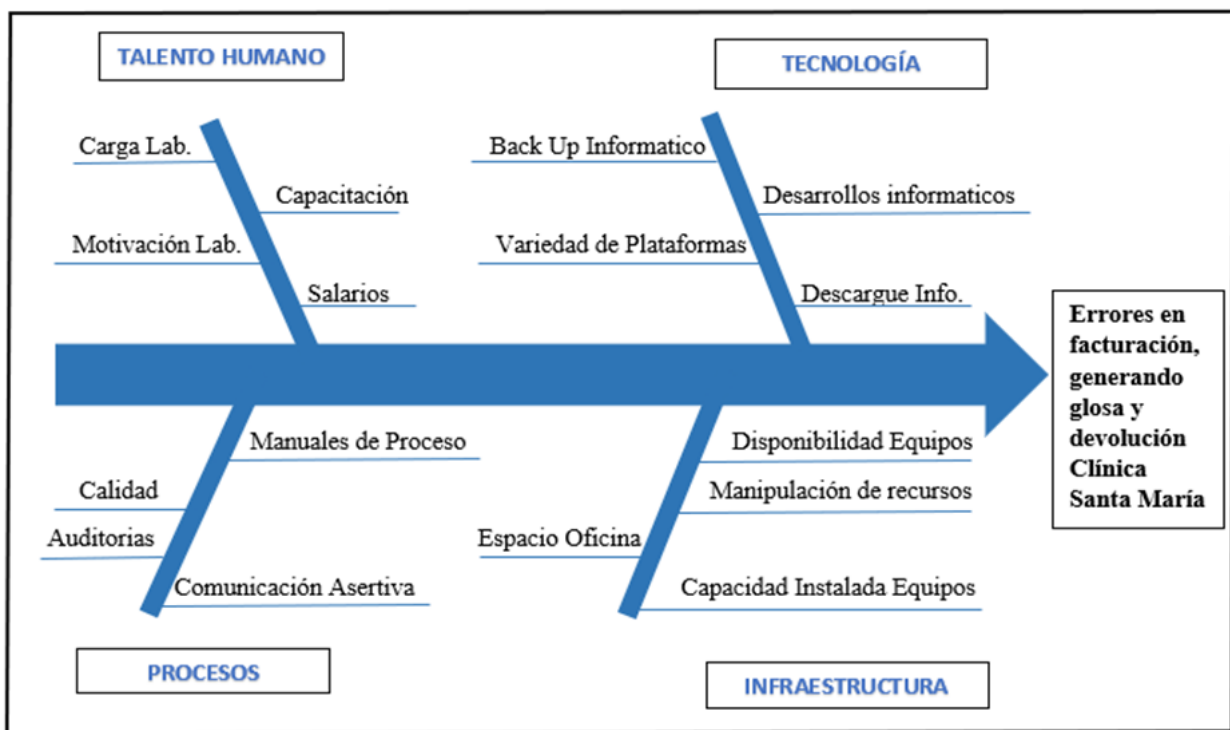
TALENTO HUMANO

Carga Lab.

Capacitación

Motivación Lab.

Salarios

TECNOLOGÍA

Back Up Informatico

Desarrollos informaticos

Variedad de Plataformas

Descargue Info.

Errores en facturación, generando glosa y devolución Clínica Santa María

Manuales de Proceso

Calidad

Auditorias

Comunicación Asertiva

PROCESOS

Disponibilidad Equipos

Manipulación de recursos

Espacio Oficina

Capacidad Instalada Equipos

INFRAESTRUCTURA